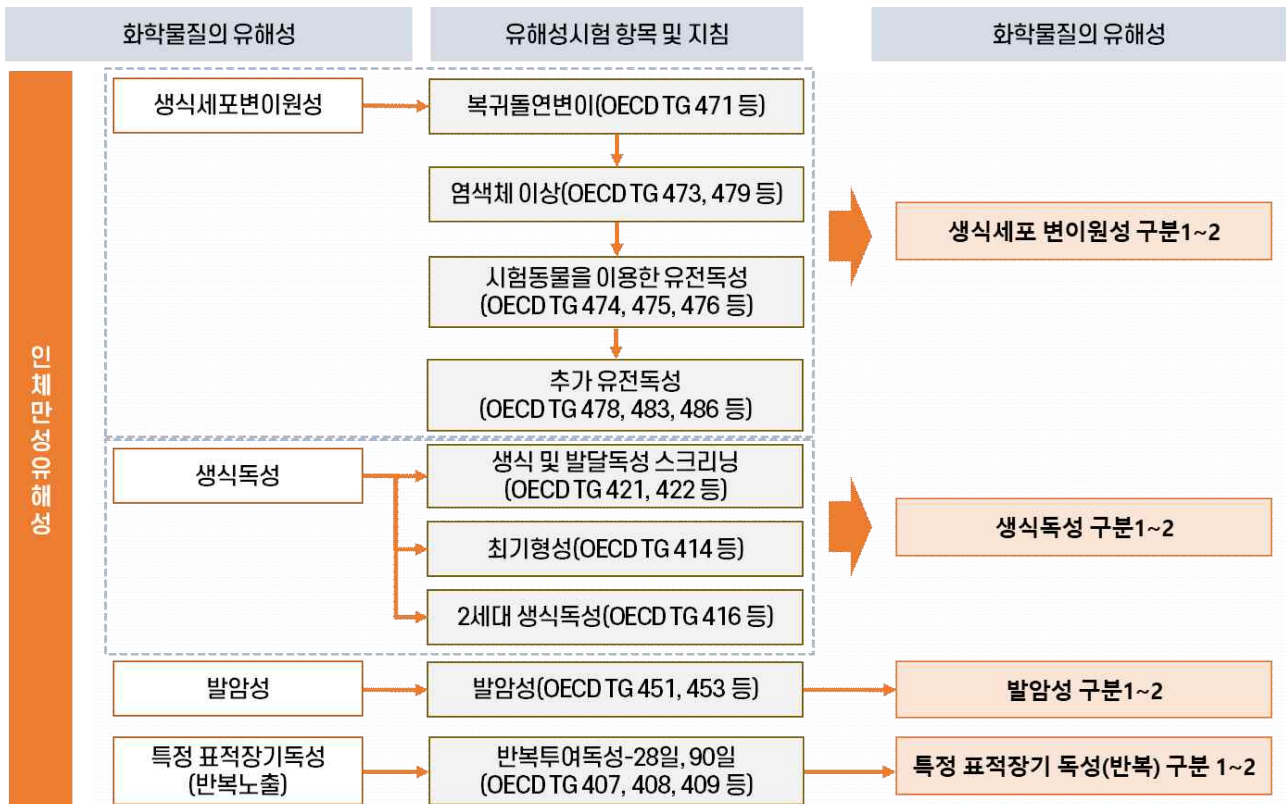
화학물질의 유해성

유해성시험 항목 및 지침

화학물질의 유해성

인체만성유해성

생식세포변이원성

복귀돌연변이(OECD TG 471 등)

염색체 이상(OECD TG 473, 479 등)

시험동물을 이용한 유전독성 (OECD TG 474, 475, 476 등)

추가 유전독성 (OECD TG 478, 483, 486 등)

생식세포 변이원성 구분1~2

생식독성

생식 및 발달독성 스크리닝 (OECD TG 421, 422 등)

최기형성(OECD TG 414 등)

2세대 생식독성(OECD TG 416 등)

생식독성 구분1~2

발암성

발암성(OECD TG 451, 453 등)

발암성 구분1~2

특정 표적장기독성 (반복노출)

반복투여독성-28일, 90일 (OECD TG 407, 408, 409 등)

특정 표적장기 독성(반복) 구분 1~2